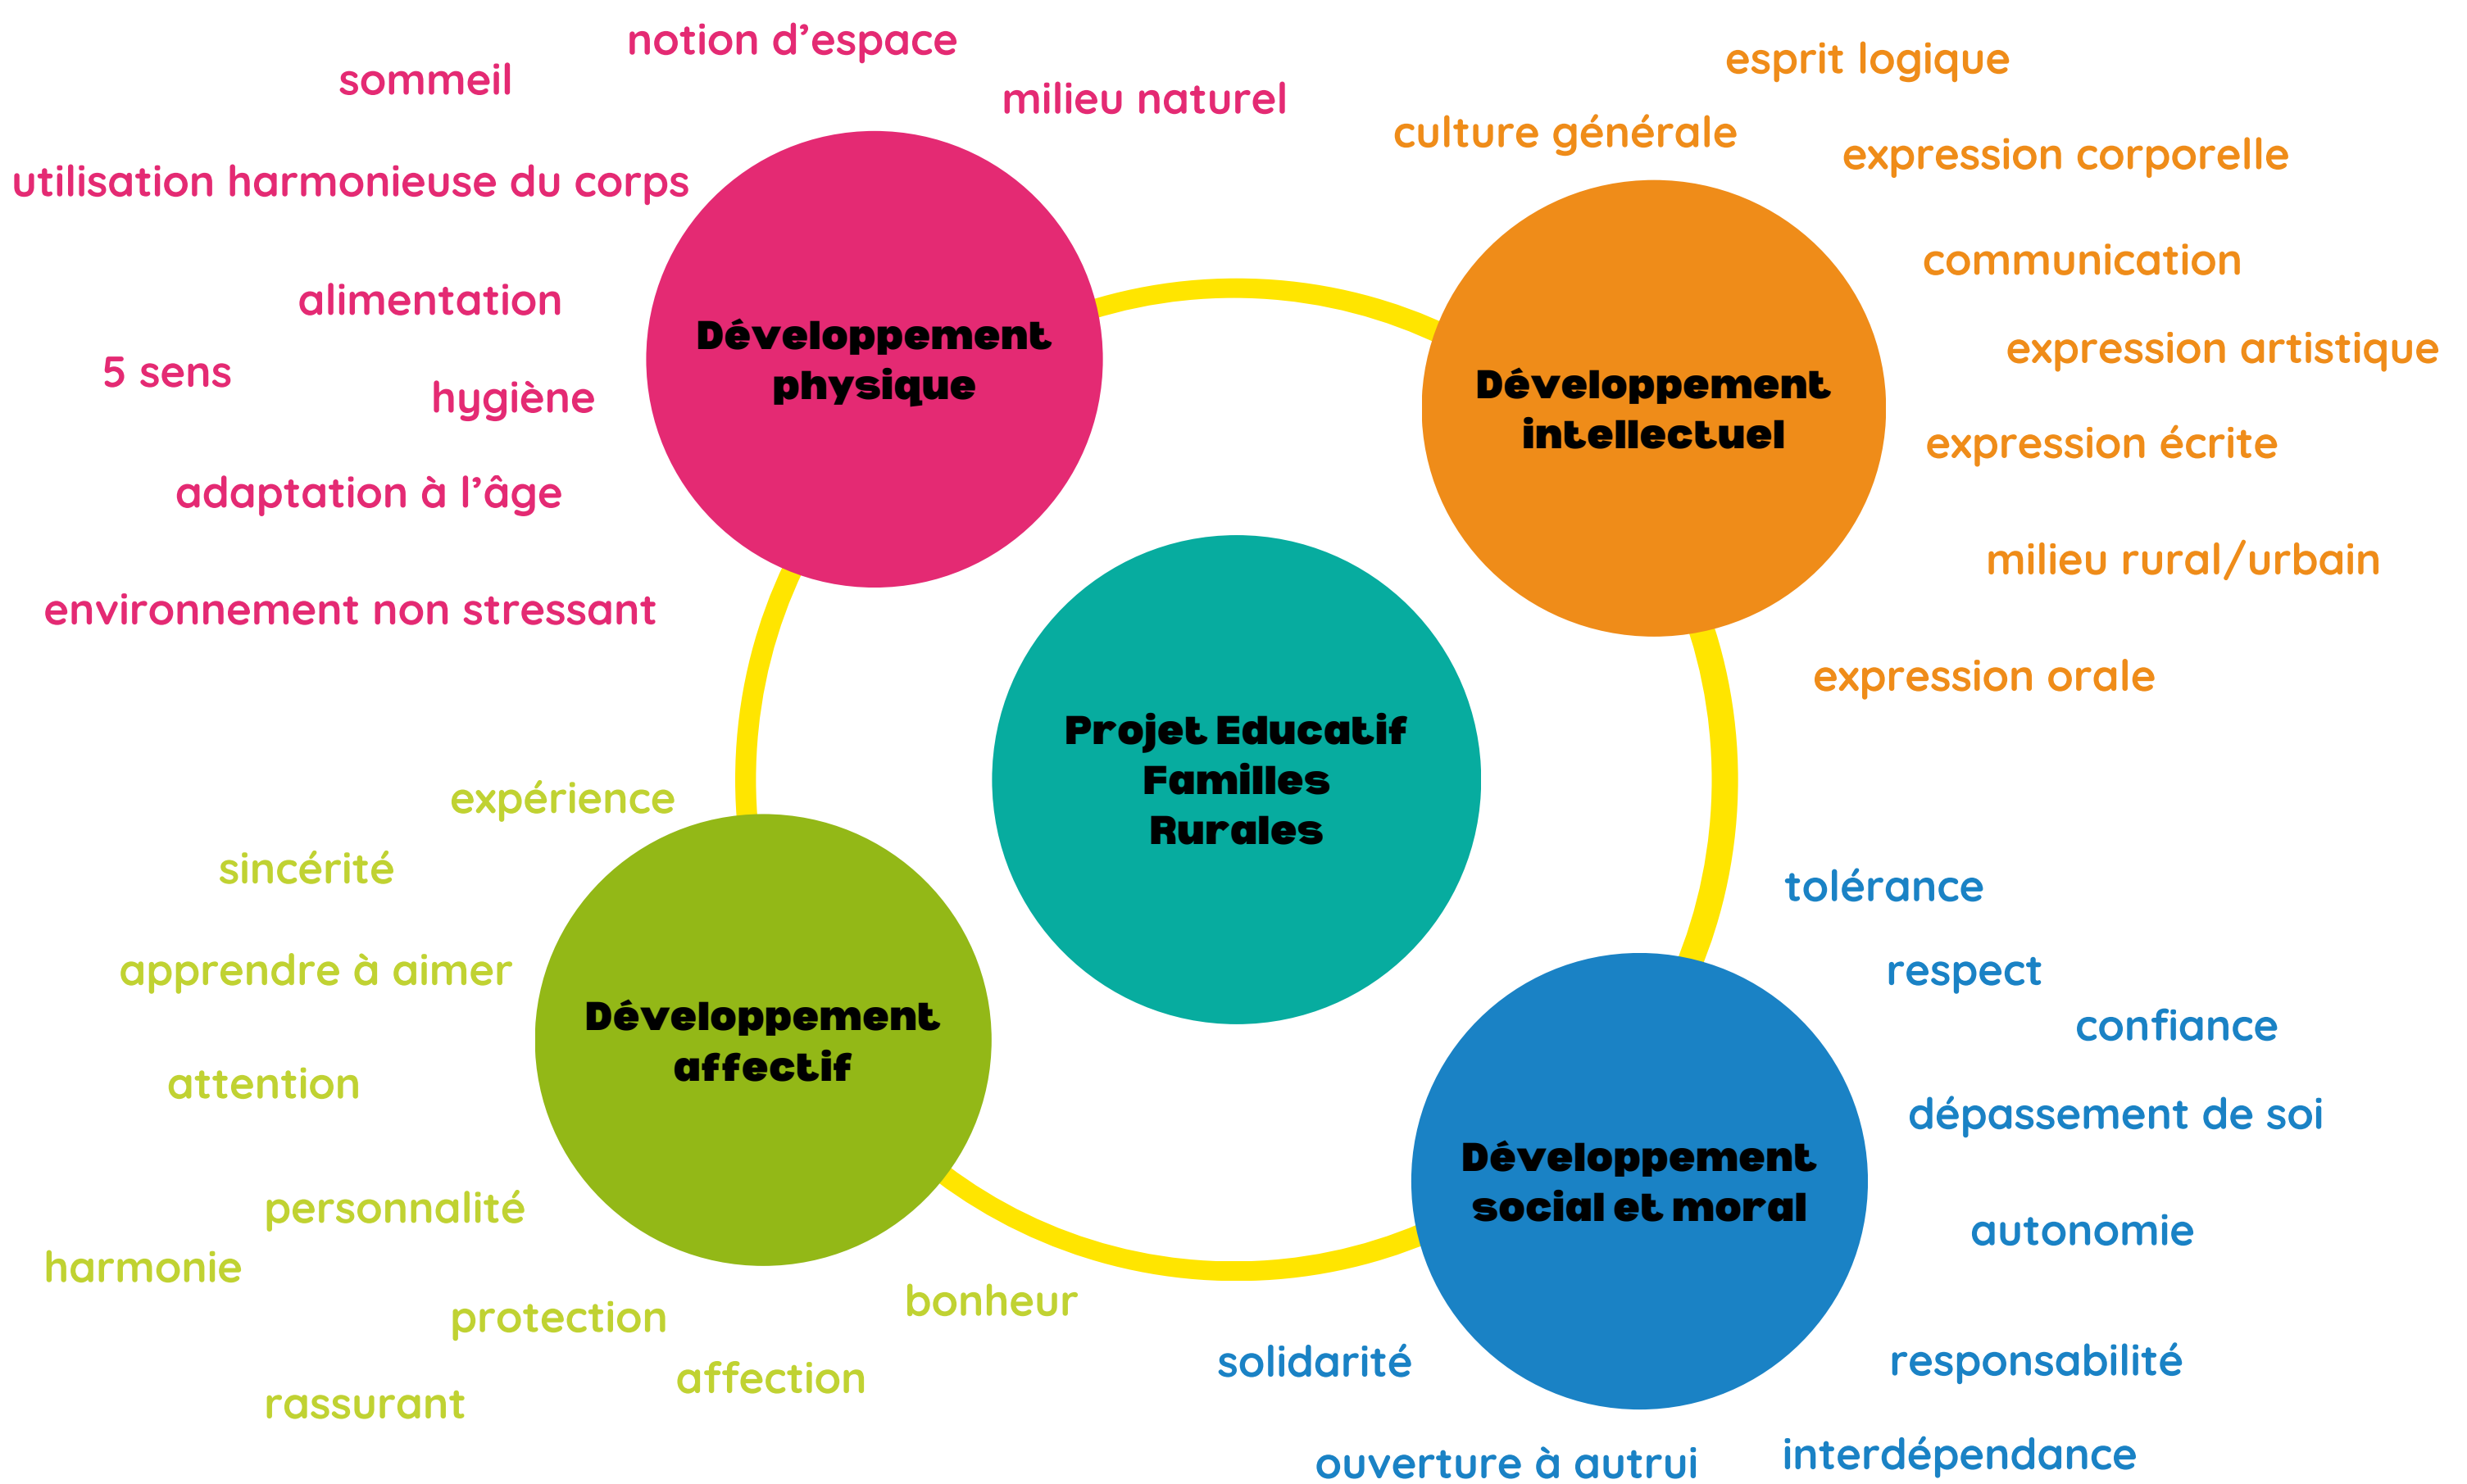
notion d'espace

sommeil

milieu naturel

utilisation harmonieuse du corps

alimentation

5 sens

hygiène

adaptation à l'âge

environnement non stressant

Développement physique

esprit logique

culture générale

expression corporelle

communication

expression artistique

expression écrite

milieu rural/urbain

expression orale

Développement intellectuel

Projet Educatif Familles Rurales

expérience

sincérité

apprendre à aimer

attention

personnalité

harmonie

protection

affection

rassurant

bonheur

Développement affectif

tolérance

respect

confiance

dépassement de soi

autonomie

responsabilité

interdépendance

solidarité

ouverture à autrui

Développement social et moral